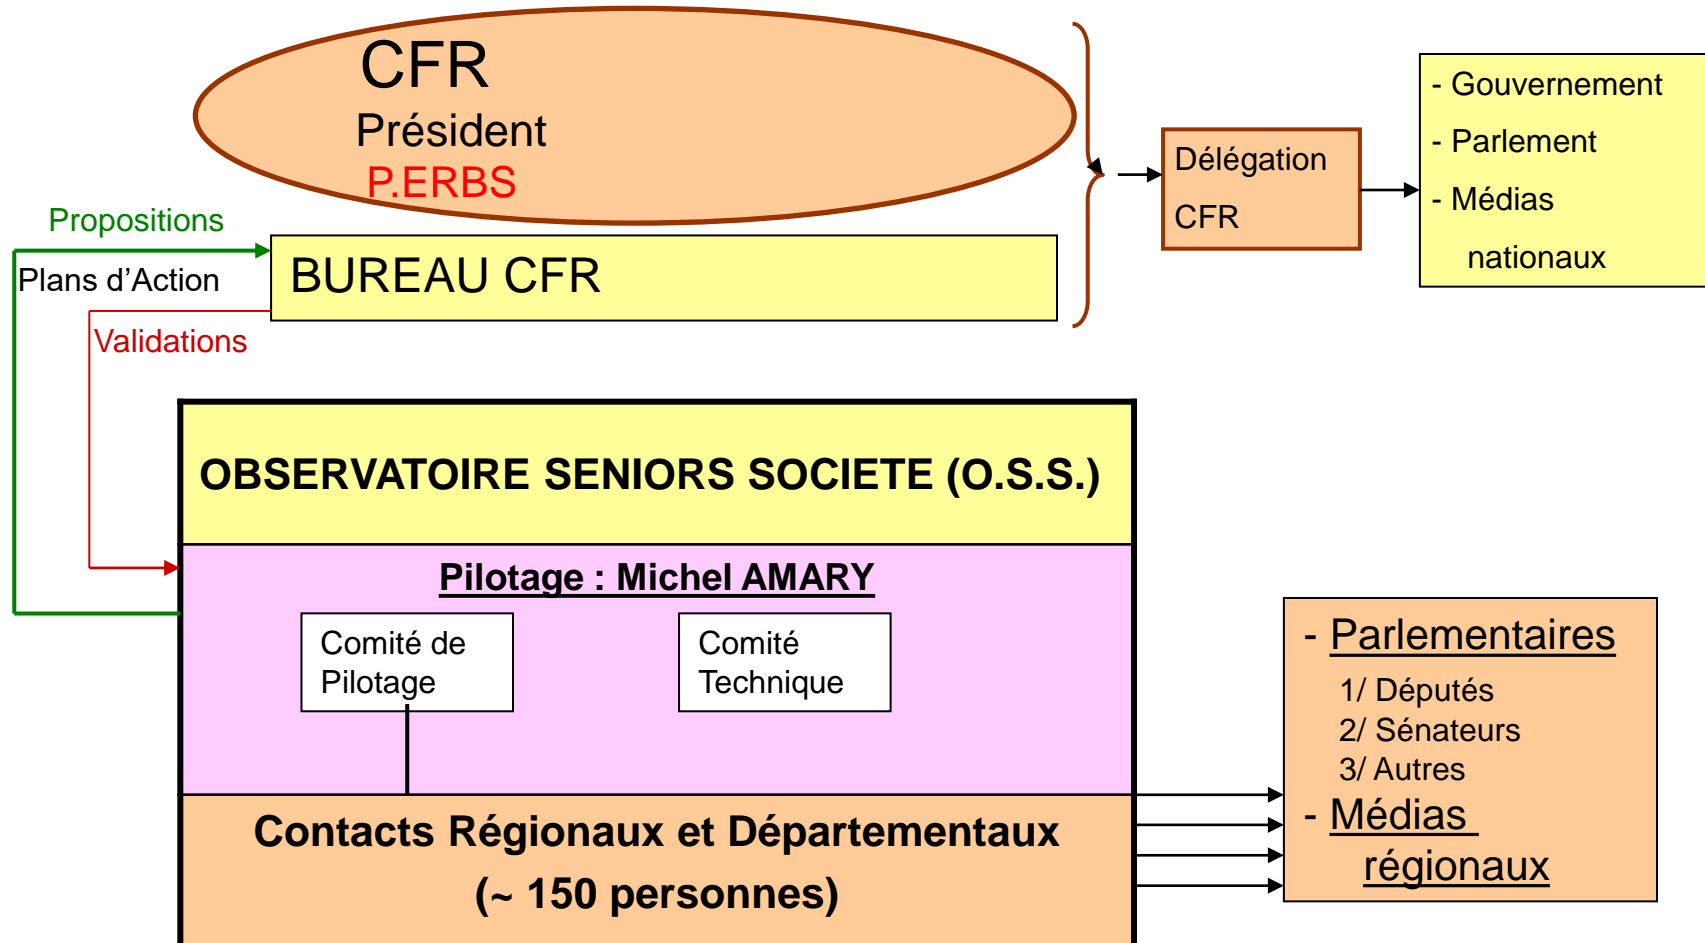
CFR
Président
P.ERBS

Propositions
Plans d'Action
BUREAU CFR
Validations

Délégation CFR

- Gouvernement
- Parlement
- Médias nationaux

OBSERVATOIRE SENIORS SOCIETE (O.S.S.)

Pilotage : Michel AMARY

Comité de Pilotage

Comité Technique

Contacts Régionaux et Départementaux
(~ 150 personnes)

- Parlementaires
1/ Députés
2/ Sénateurs
3/ Autres
- Médias régionaux